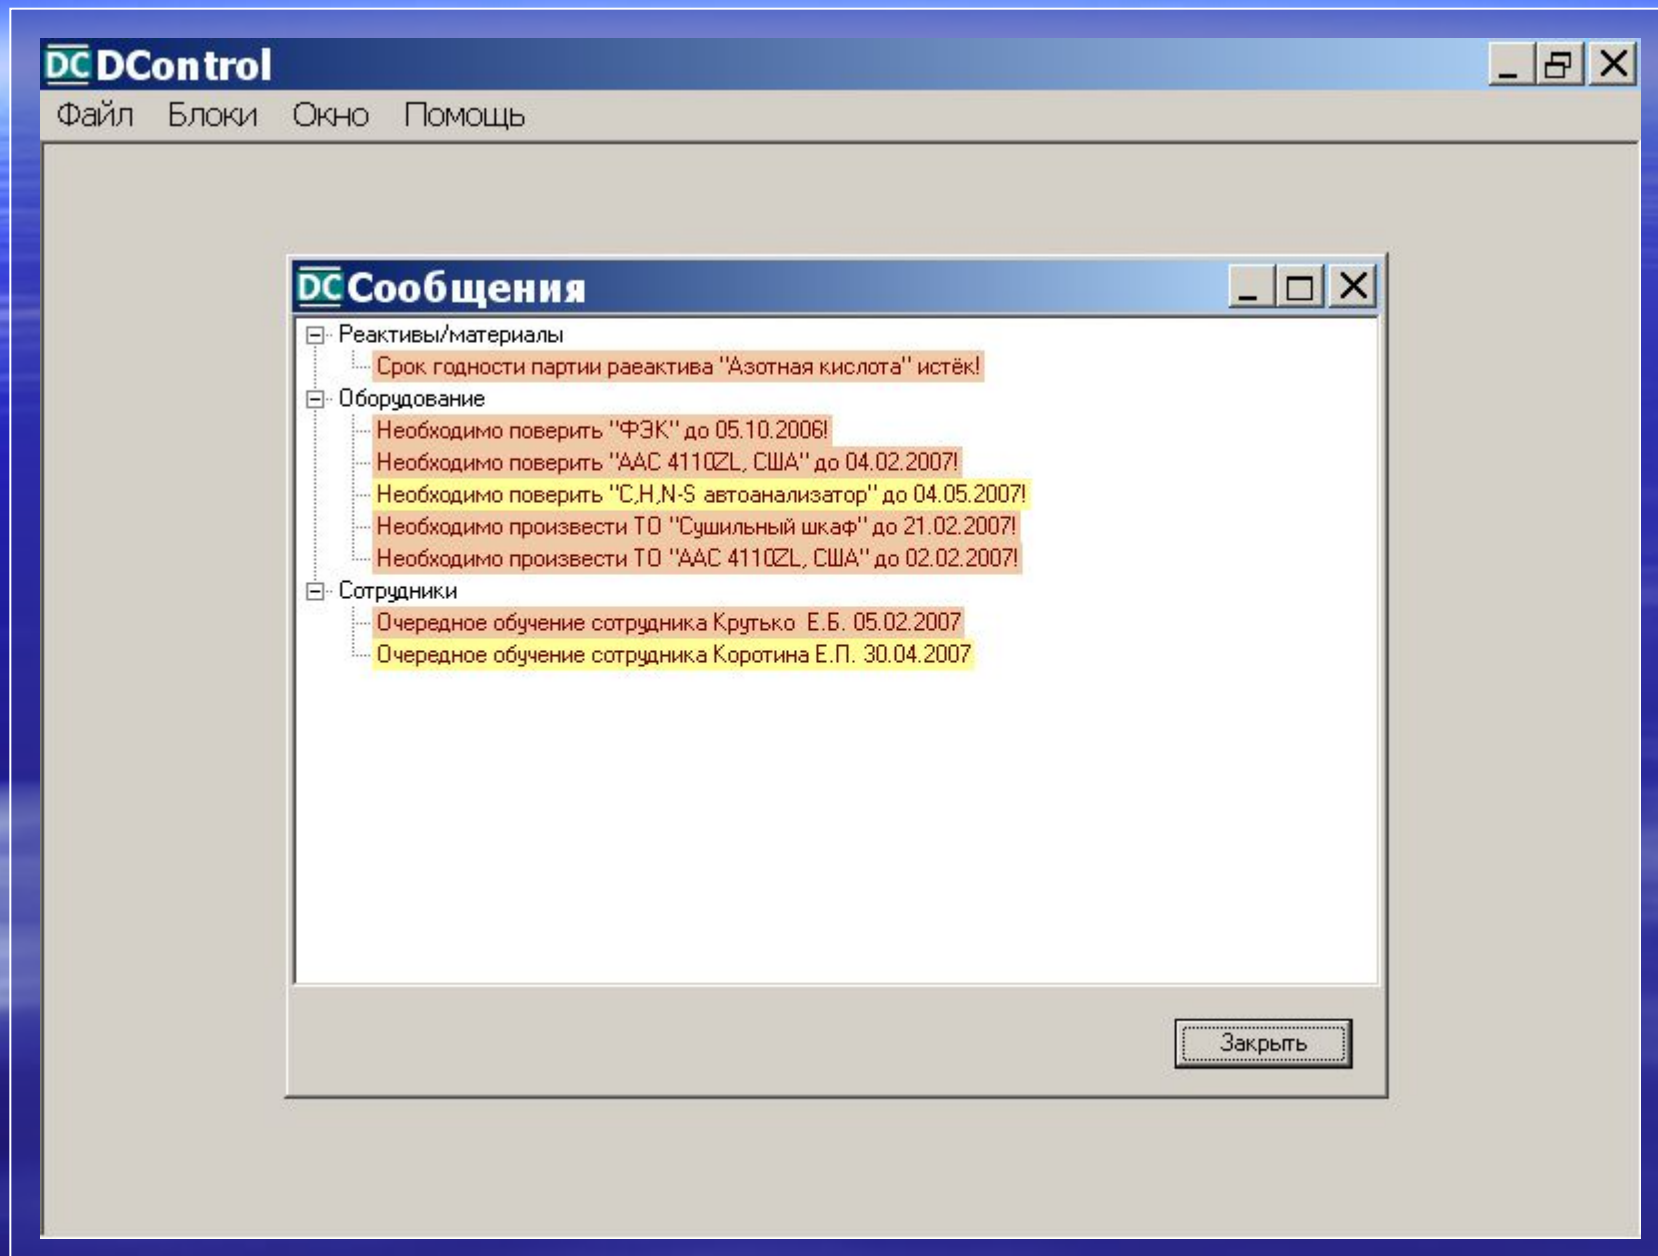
DC DControl

Файл Блоки Окно Помощь

DC Сообщения

Реактивы/материалы

Срок годности партии раеактива "Азотная кислота" истёк!

Оборудование

Необходимо поверить "ФЭК" до 05.10.2006!

Необходимо поверить "AAC 4110ZL, США" до 04.02.2007!

Необходимо поверить "C,H,N-S автоанализатор" до 04.05.2007!

Необходимо произвести ТО "Сушильный шкаф" до 21.02.2007!

Необходимо произвести ТО "AAC 4110ZL, США" до 02.02.2007!

Сотрудники

Очередное обучение сотрудника Крутько Е.Б. 05.02.2007

Очередное обучение сотрудника Коротина Е.П. 30.04.2007

Закрыть